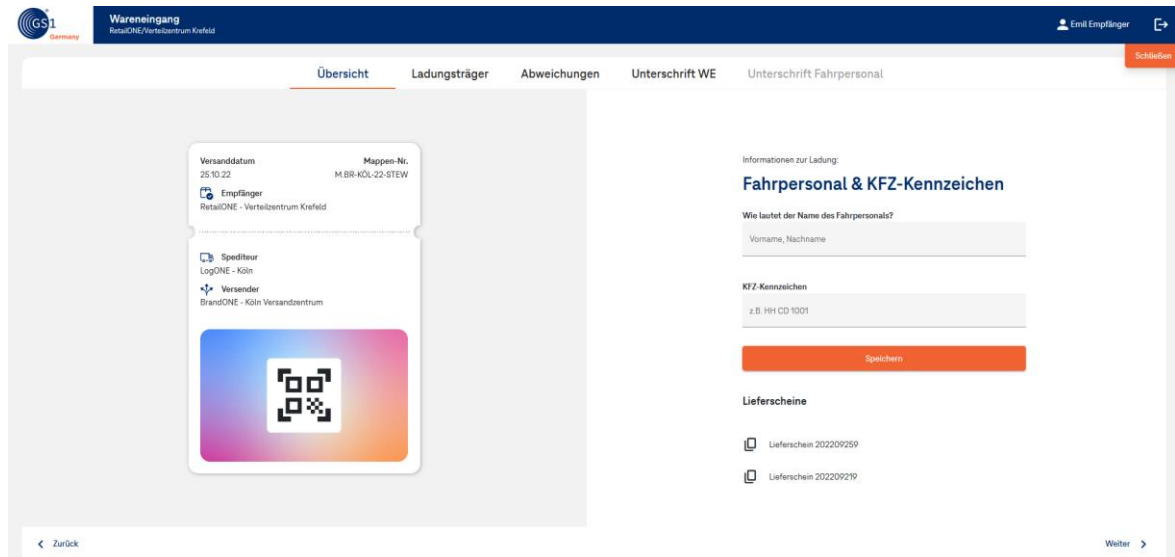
GS1 Germany

Wareneingang
RetailONE/Verteilzentrum Krefeld

Emil Empfänger

Schließen

Übersicht Ladungsträger Abweichungen Unterschrift WE Unterschrift Fahrpersonal

Versanddatum
25.10.22

Mappen-Nr.
M.BR-KÖL-22-STEW

Empfänger
RetailONE - Verteilzentrum Krefeld

Spediteur
LogONE - Köln

Versender
BrandONE - Köln Versandzentrum

Informationen zur Ladung:

Fahrpersonal & KFZ-Kennzeichen

Wie lautet der Name des Fahrpersonals?

Vorname, Nachname

KFZ-Kennzeichen

z.B. HH CD 1001

Speichern

Lieferscheine

Lieferschein 202209259

Lieferschein 202209219

< Zurück

Weiter >